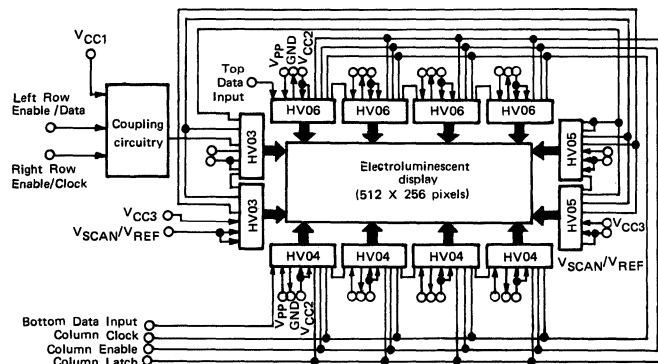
$V_{CC1}$

Left Row Enable /Data

Right Row Enable/Clock

Coupling circuitry

Top Data Input

$V_{PP}$ GND $V_{CC2}$

HV06

HV06

HV06

HV06

HV03

HV03

HV05

HV05

Electroluminescent display (512 X 256 pixels)

$V_{CC3}$

$V_{SCAN}/V_{REF}$

$V_{CC3}$

$V_{SCAN}/V_{REF}$

HV04

HV04

HV04

HV04

$V_{PP}$ GND $V_{CC2}$

Bottom Data Input

Column Clock

Column Enable

Column Latch